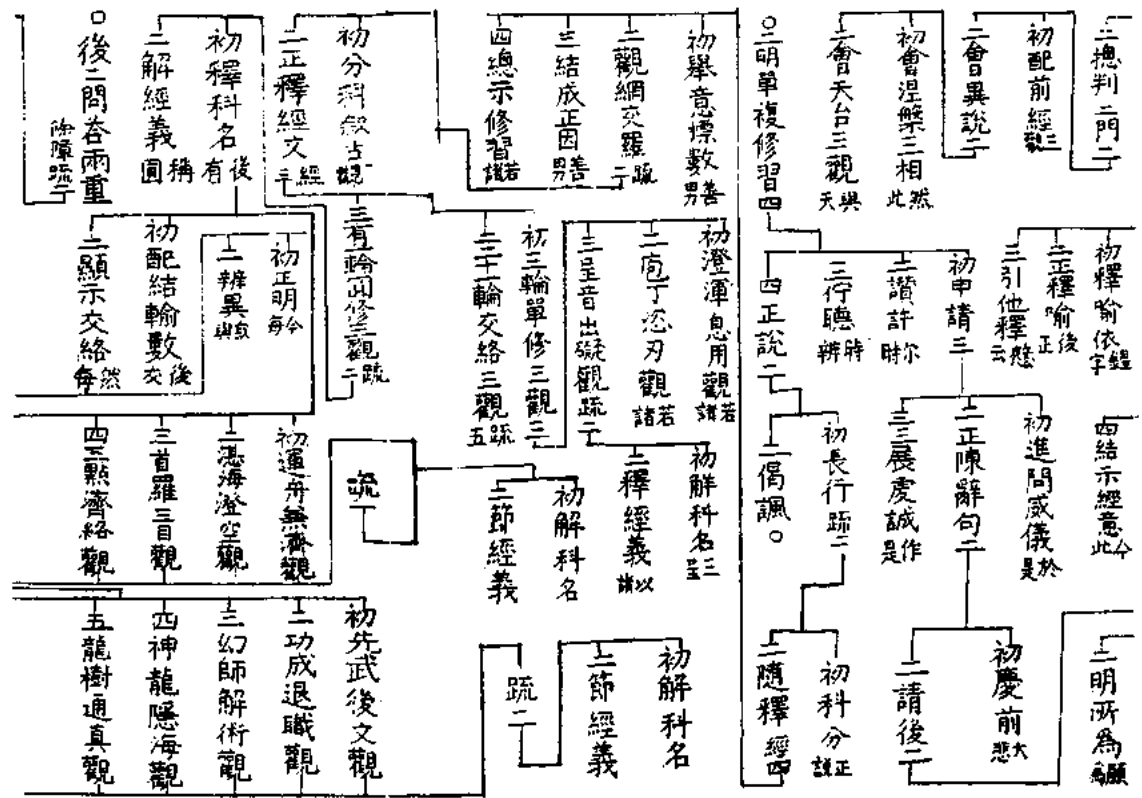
二摠判二門二

初配前經三

二會異說二

初會涅槃三相 此然

二會天台三觀 天與

二明單複修習四

二初舉意標數 男善

二觀網交羅 一疏

三結成正因 男善

四總示修習 諸若

初分科叙占 觀疏

二正釋經文 二經

初釋科名有後

二解經義圓 稱

○後二問荅兩重 陳隱疏

初釋喻依字 經

二正釋喻 後正

三引他釋 云懸

初申請三

二讚許 時尔

三佇聽 辨時

四正說二

初澄渾息用觀 諸若

二庖丁恣刃觀 諸若

三呈音出礙觀 疏二

初三輪單修三觀 三二

二三輪交絡三觀 五疏

三育輪圓修三觀 二疏

初正明 每今

二辨異 由良

初配結輪數 後交

二顯示交絡 每然

初進問威儀 是於

二正陳辭句二

三展虔誠 是作

四結示經意 此今

初長行 疏二

二偈諷。

初解科名 三至

二釋經義 諸以

初解科

二節經義

疏二

初運舟無濟觀

二憑海澄空觀

三首羅三目觀

四三點齊絡觀

初先武後文觀

二功成退職觀

三幻師解術觀

四神龍隱海觀

五龍樹通真觀

初解科名

二節經義

疏二

初科分 謂正

二隨釋 經四

初慶前 悲大

二請後二

二明所為 顯顯